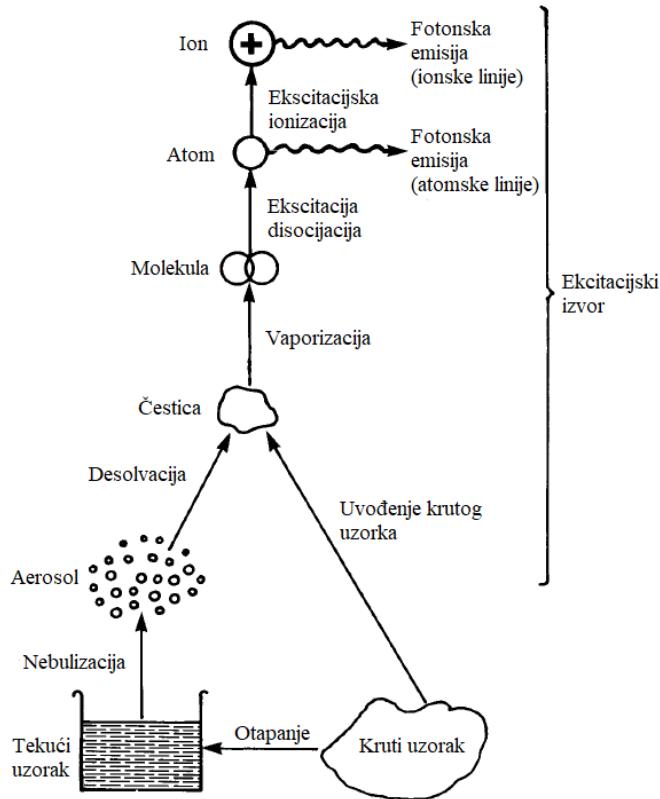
Ion
Fotonska emisija (ionske linije)
Ekscitacijska ionizacija
Atom
Fotonska emisija (atomske linije)
Ekscitacija disocijacija
Molekula
Ekcitacijski izvor
Vaporizacija
Čestica
Desolvacija
Uvođenje krutog uzorka
Aerosol
Nebulizacija
Tekući uzorak
Otapanje
Kruti uzorak